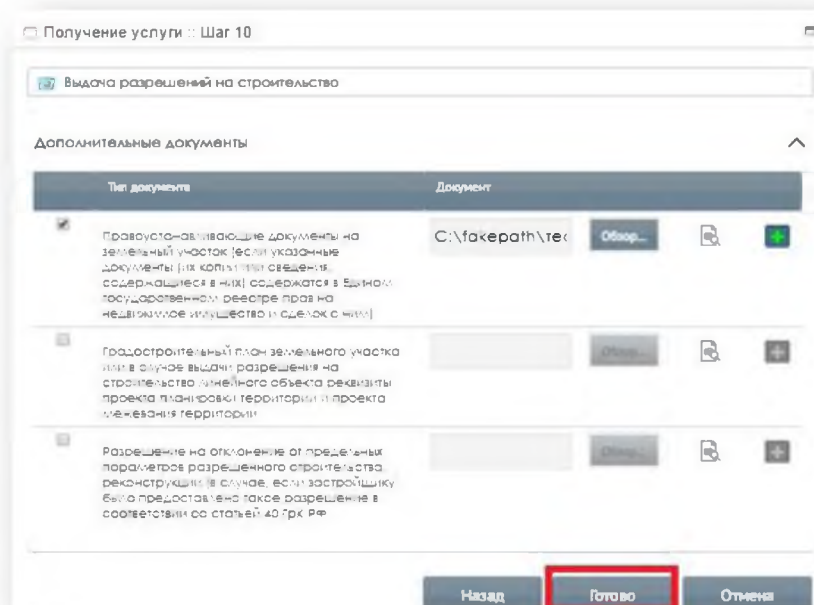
Получение услуги :: Шаг 10

Выдача разрешений на строительство

Дополнительные документы

| Тип документа | Документ | | | |
|---|---|---|---|---|
| Правоустанавливающие документы на земельный участок (если указанные документы (их копии или сведения, содержащиеся в них) содержатся в Едином государственном реестре прав на недвижимое имущество и сделок с ним) | C:\fakepath\tec | Обзор... | | |
| Градостроительный план земельного участка или в случае выдачи разрешения на строительство линейного объекта реквизиты проекта планировки территории и проекта межевания территории | | Обзор... | | |
| Разрешение на отклонение от предельных параметров разрешенного строительства, реконструкции (в случае, если застройщику было предоставлено такое разрешение в соответствии со статьей 40 ГрК РФ | | Обзор... | | |

Назад Готово Отмена